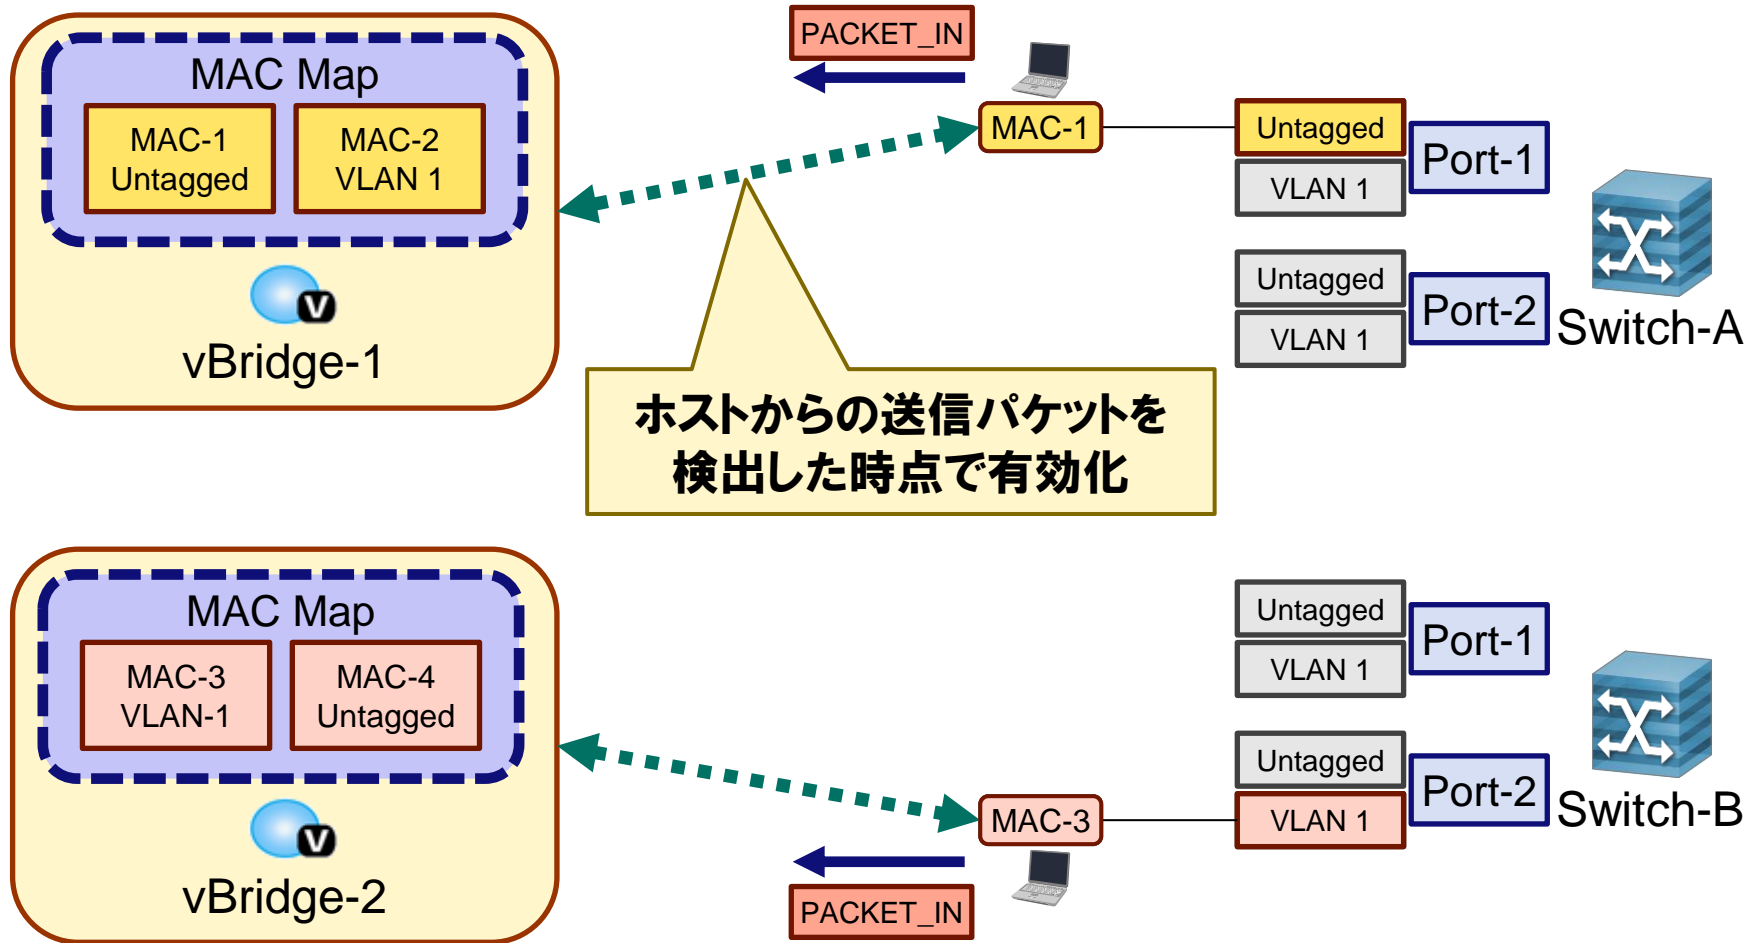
MAC Map

MAC-1
Untagged

MAC-2
VLAN 1

vBridge-1

PACKET_IN

MAC-1

Untagged

VLAN 1

Port-1

Untagged

VLAN 1

Port-2

Switch-A

ホストからの送信パケットを
検出した時点で有効化

MAC Map

MAC-3
VLAN-1

MAC-4
Untagged

vBridge-2

Untagged

VLAN 1

Port-1

Untagged

VLAN 1

Port-2

Switch-B

MAC-3

PACKET_IN